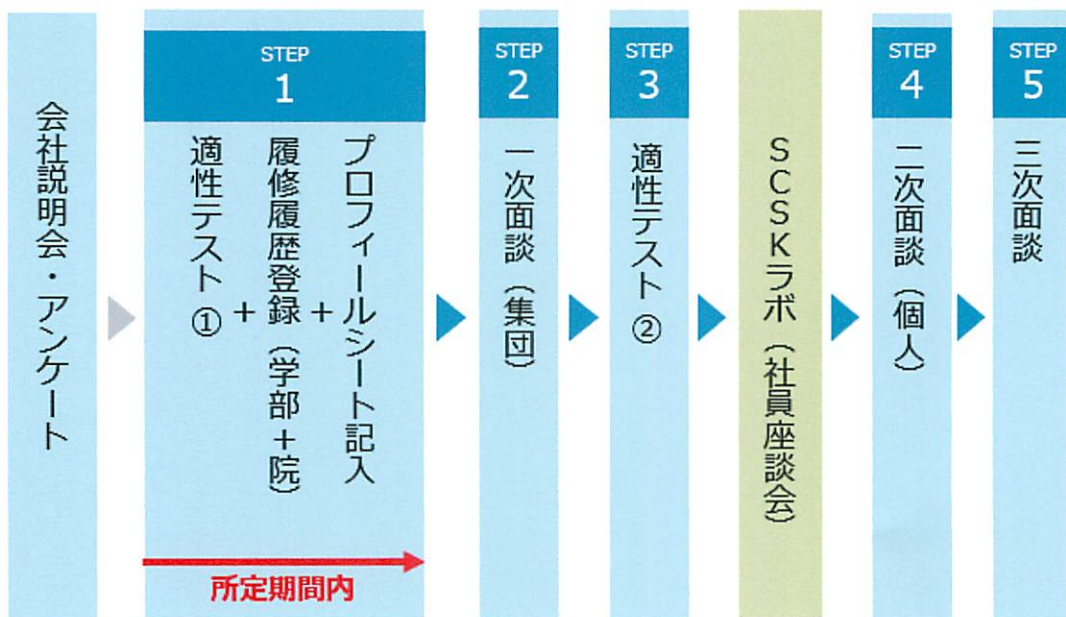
会社説明会・アンケート

STEP
1
プロフィールシート記入
+
履修履歴登録（学部+院）
+
適性テスト①

所定期間内

STEP
2
一次面談（集団）

STEP
3
適性テスト②

SCSKラボ（社員座談会）

STEP
4
二次面談（個人）

STEP
5
三次面談